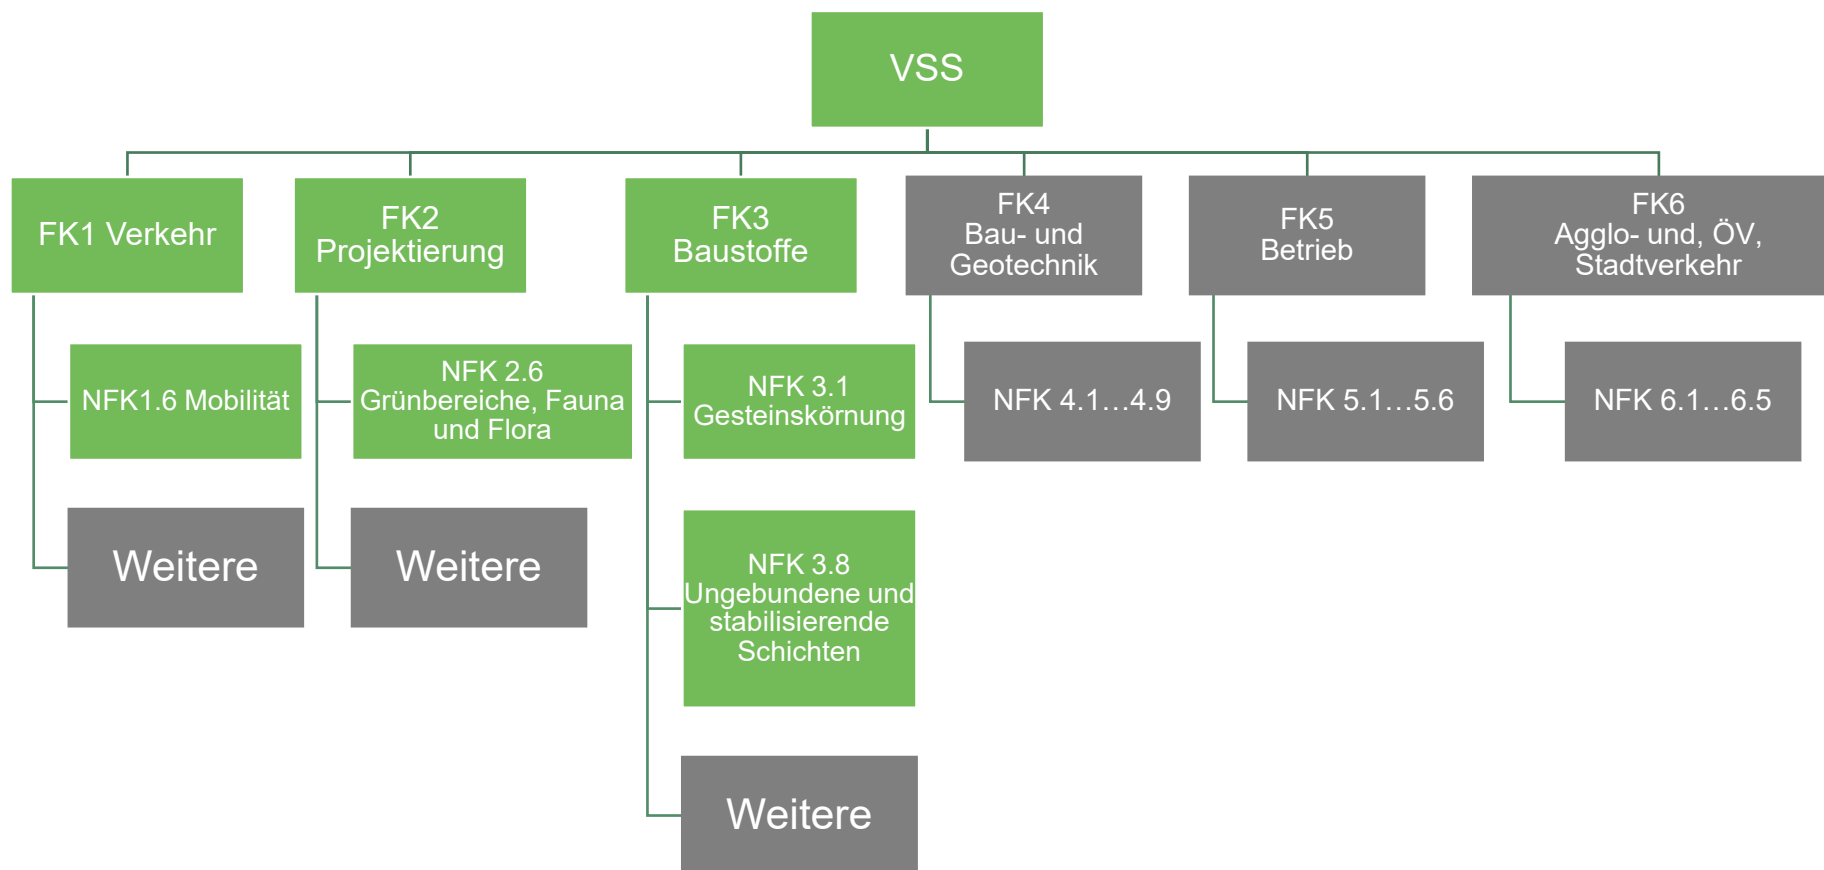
VSS

FK1 Verkehr

NFK1.6 Mobilität

Weitere

FK2 Projektierung

NFK 2.6 Grünbereiche, Fauna und Flora

Weitere

FK3 Baustoffe

NFK 3.1 Gesteinskörnung

NFK 3.8 Ungebundene und stabilisierende Schichten

Weitere

FK4 Bau- und Geotechnik

NFK 4.1…4.9

FK5 Betrieb

NFK 5.1…5.6

FK6 Agglo- und ÖV, Stadtverkehr

NFK 6.1…6.5